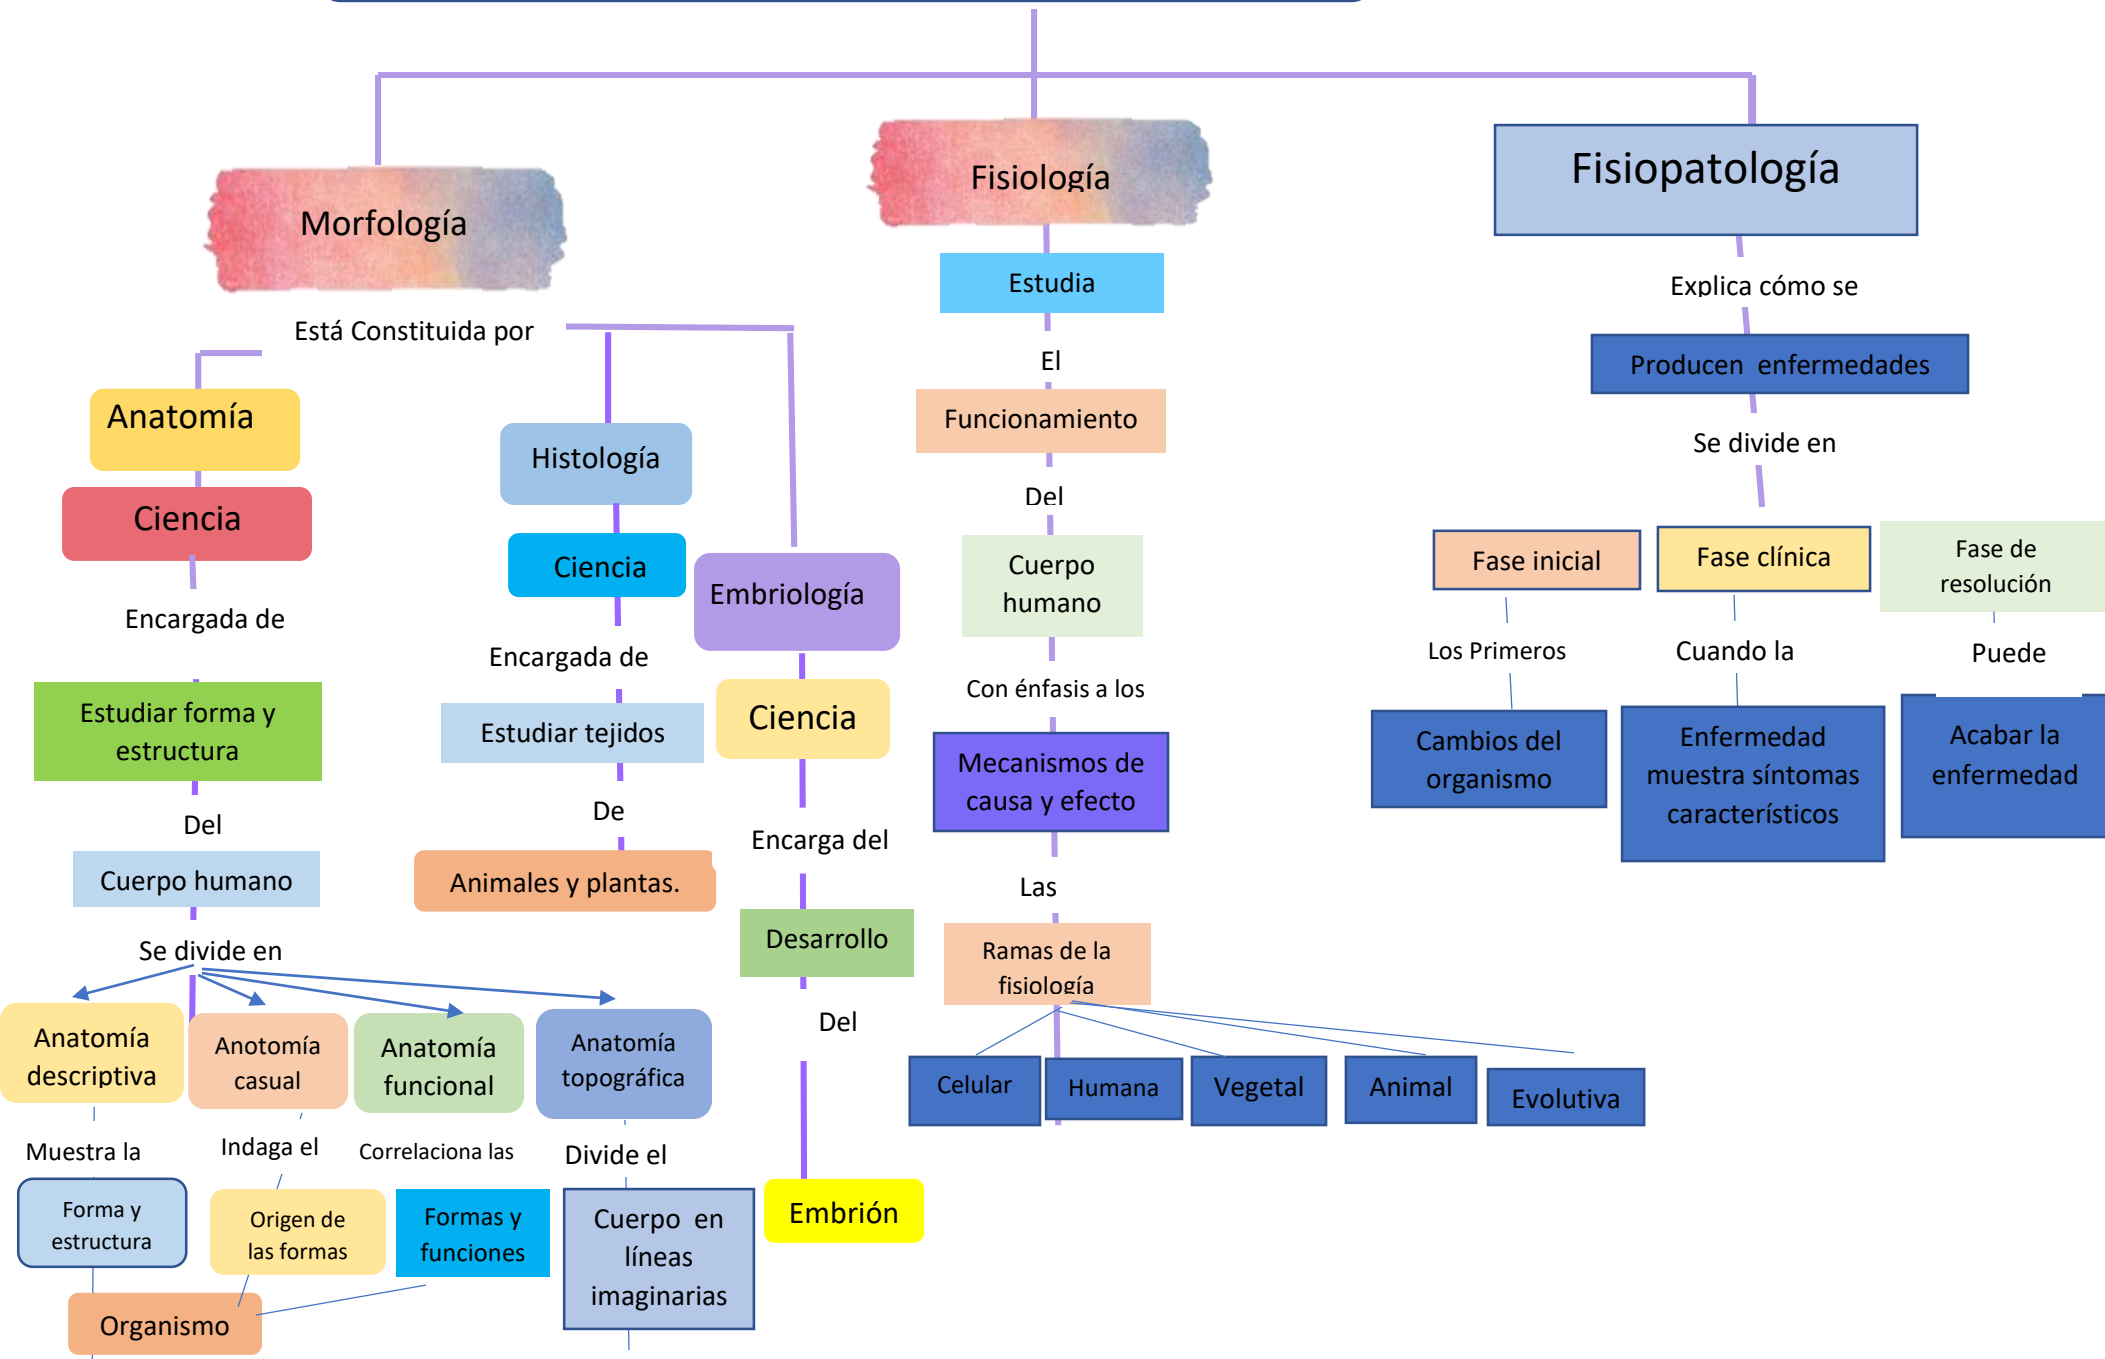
Morfología

Está Constituida por

Anatomía

Ciencia

Encargada de

Estudiar forma y estructura

Del

Cuerpo humano

Se divide en

Anatomía descriptiva

Muestra la

Forma y estructura

Organismo

Anotomía casual

Indaga el

Origen de las formas

Anatomía funcional

Correlaciona las

Formas y funciones

Anatomía topográfica

Divide el

Cuerpo en líneas imaginarias

Histología

Ciencia

Encargada de

Estudiar tejidos

De

Animales y plantas.

Embriología

Ciencia

Encarga del

Desarrollo

Del

Embrión

Fisiología

Estudia

El

Funcionamiento

Del

Cuerpo humano

Con énfasis a los

Mecanismos de causa y efecto

Las

Ramas de la fisiología

Celular

Humana

Vegetal

Animal

Evolutiva

Fisiopatología

Explica cómo se

Producen enfermedades

Se divide en

Fase inicial

Los Primeros

Cambios del organismo

Fase clínica

Cuando la

Enfermedad muestra síntomas característicos

Fase de resolución

Puede

Acabar la enfermedad